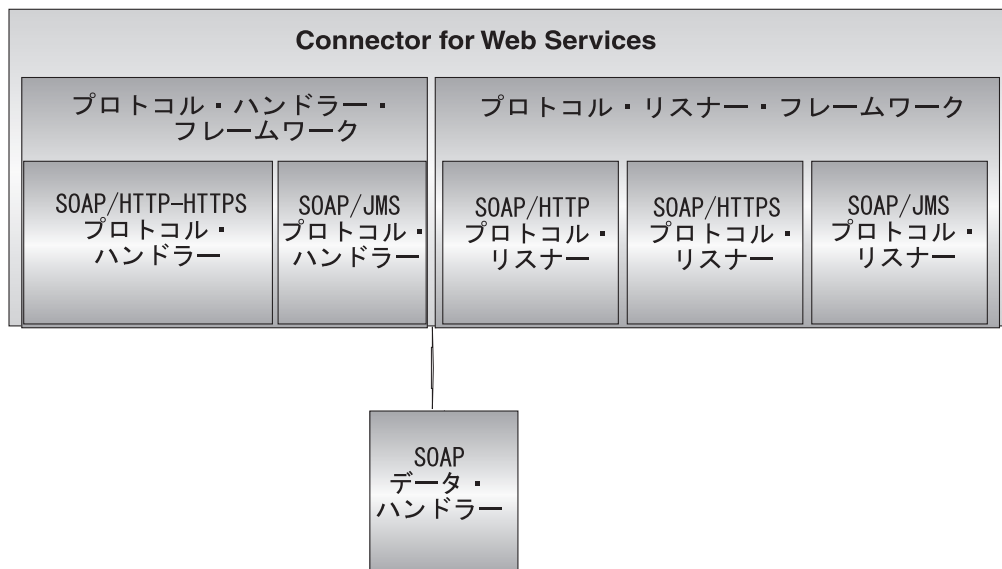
Connector for Web Services

プロトコル・ハンドラー・フレームワーク

SOAP/HTTP-HTTPS プロトコル・ハンドラー

SOAP/JMS プロトコル・ハンドラー

プロトコル・リスナー・フレームワーク

SOAP/HTTP プロトコル・リスナー

SOAP/HTTPS プロトコル・リスナー

SOAP/JMS プロトコル・リスナー

SOAP データ・ハンドラー